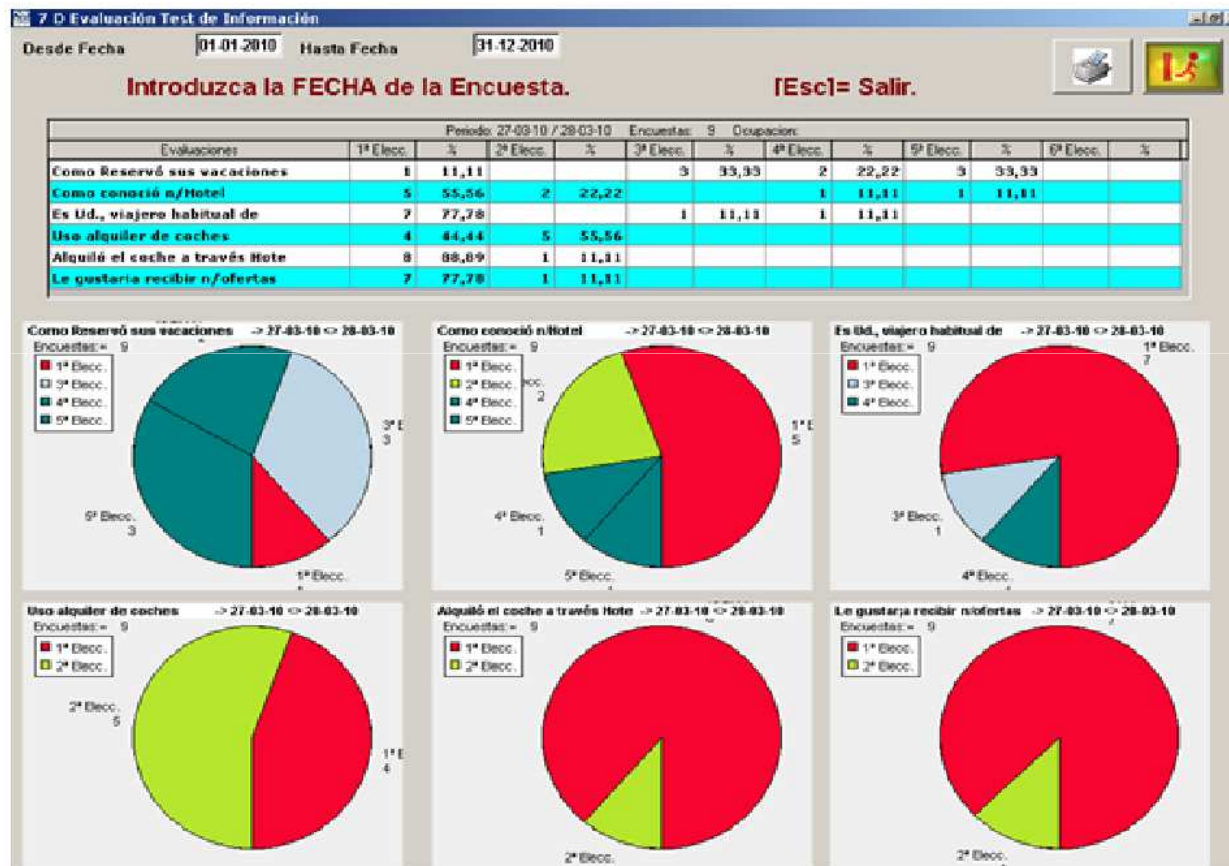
7 D Evaluación Test de Información

Desde Fecha 01-01-2010 Hasta Fecha 31-12-2010

Introduzca la FECHA de la Encuesta. [Esc]= Salir.

Periodo: 27-03-10 / 28-03-10 Encuestas: 9 Ocupacion:

| Evaluaciones | 1ª Elecc. | % | 2ª Elecc. | % | 3ª Elecc. | % | 4ª Elecc. | % | 5ª Elecc. | % | 6ª Elecc. | % |
|---|---|---|---|---|---|---|---|---|---|---|---|---|
| Como Reservó sus vacaciones | 1 | 11,11 | | | 3 | 33,33 | 2 | 22,22 | 3 | 33,33 | | |
| Como conoció n/Hotel | 5 | 55,56 | 2 | 22,22 | | | 1 | 11,11 | 1 | 11,11 | | |
| Es Ud., viajero habitual de | 7 | 77,78 | | | 1 | 11,11 | 1 | 11,11 | | | | |
| Uso alquiler de coches | 4 | 44,44 | 5 | 55,56 | | | | | | | | |
| Alquiló el coche a través Hote | 8 | 88,89 | 1 | 11,11 | | | | | | | | |
| Le gustaria recibir n/ofertas | 7 | 77,78 | 1 | 11,11 | | | | | | | | |

Como Reservó sus vacaciones -> 27-03-10 <> 28-03-10
Encuestas:= 9
1ª Elecc.
3ª Elecc.
4ª Elecc.
5ª Elecc.
3ª E 3
5ª Elecc. 3
1ª Elecc.

Como conoció n/Hotel -> 27-03-10 <> 28-03-10
Encuestas:= 9
1ª Elecc.
2ª Elecc.
4ª Elecc.
5ª Elecc.
ecc. 2
1ª E 5
4ª Elecc. 1
5ª Elecc.

Es Ud., viajero habitual de -> 27-03-10 <> 28-03-10
Encuestas:= 9
1ª Elecc.
3ª Elecc.
4ª Elecc.
1ª Elecc. 7
3ª Elecc. 1
4ª Elecc.

Uso alquiler de coches -> 27-03-10 <> 28-03-10
Encuestas:= 9
1ª Elecc.
2ª Elecc.
2ª Elecc. 5
1ª E 4

Alquiló el coche a través Hote -> 27-03-10 <> 28-03-10
Encuestas:= 9
1ª Elecc.
2ª Elecc.
2ª Elecc.

Le gustaria recibir n/ofertas -> 27-03-10 <> 28-03-10
Encuestas:= 9
1ª Elecc.
2ª Elecc.
2ª Elecc.